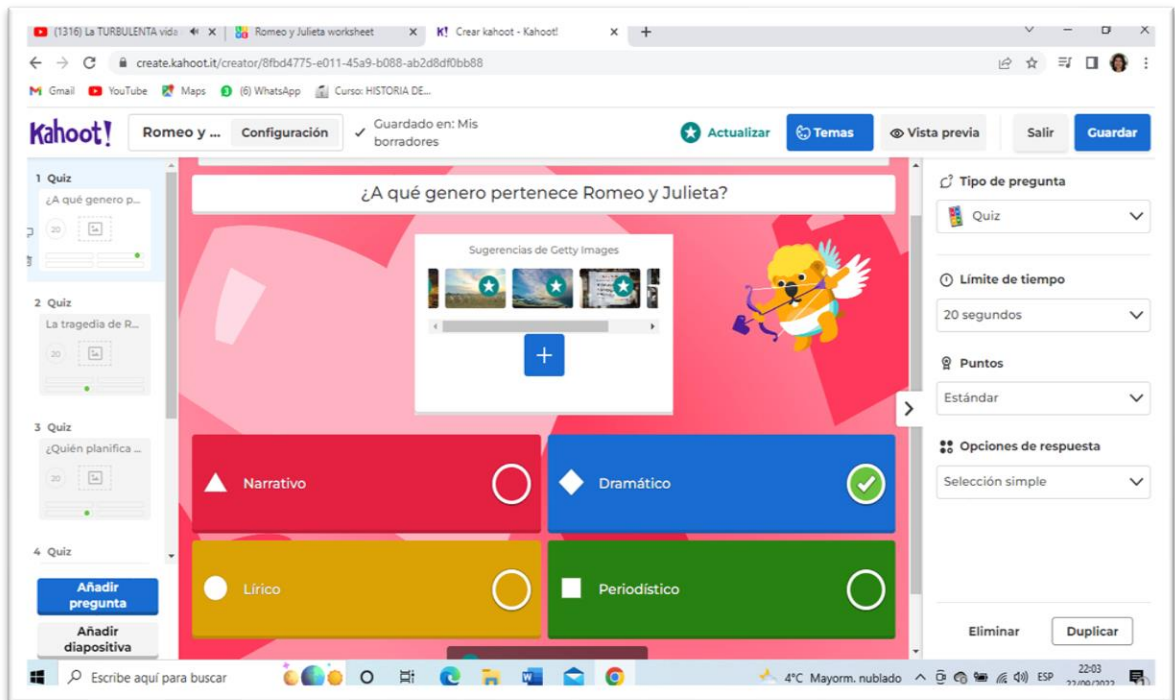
(1316) La TURBULENTA vida
Romeo y Julieta worksheet
Crear kahoot - Kahoot!
create.kahoot.it/creator/8fbd4775-e011-45a9-b088-ab2d8df0bb88
Gmail
YouTube
Maps
(6) WhatsApp
Curso: HISTORIA DE...

Kahoot!
Romeo y ...
Configuración
Guardado en: Mis borradores
Actualizar
Temas
Vista previa
Salir
Guardar

1 Quiz
¿A qué genero p...
20

2 Quiz
La tragedia de R...
20

3 Quiz
¿Quién planifica ...
20

4 Quiz

Añadir pregunta
Añadir diapositiva

¿A qué genero pertenece Romeo y Julieta?

Sugerencias de Getty Images

Narrativo
Dramático
Lírico
Periodístico

Tipo de pregunta
Quiz
Límite de tiempo
20 segundos
Puntos
Estándar
Opciones de respuesta
Selección simple

Eliminar
Duplicar

Escribe aquí para buscar
4°C Mayorm. nublado
ESP
22:03
22/09/2022